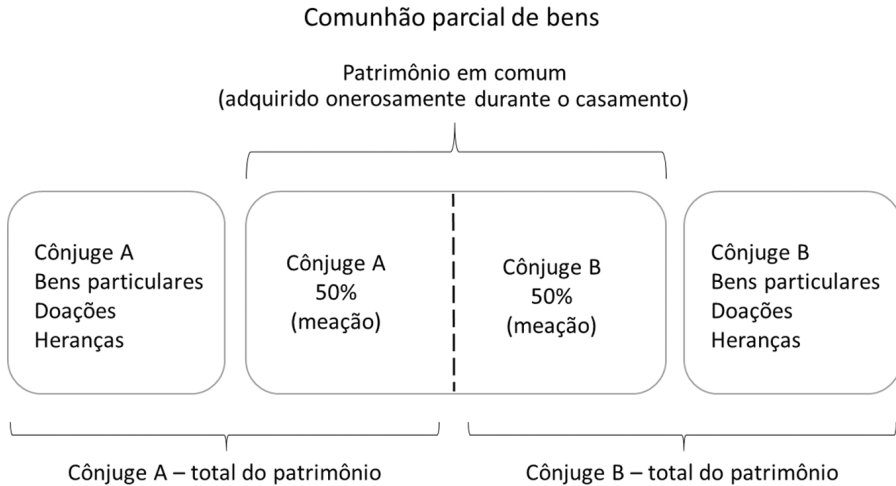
Comunhão parcial de bens

Patrimônio em comum
(adquirido onerosamente durante o casamento)

Cônjuge A
Bens particulares
Doações
Heranças

Cônjuge A
50%
(meação)

Cônjuge B
50%
(meação)

Cônjuge B
Bens particulares
Doações
Heranças

Cônjuge A – total do patrimônio

Cônjuge B – total do patrimônio